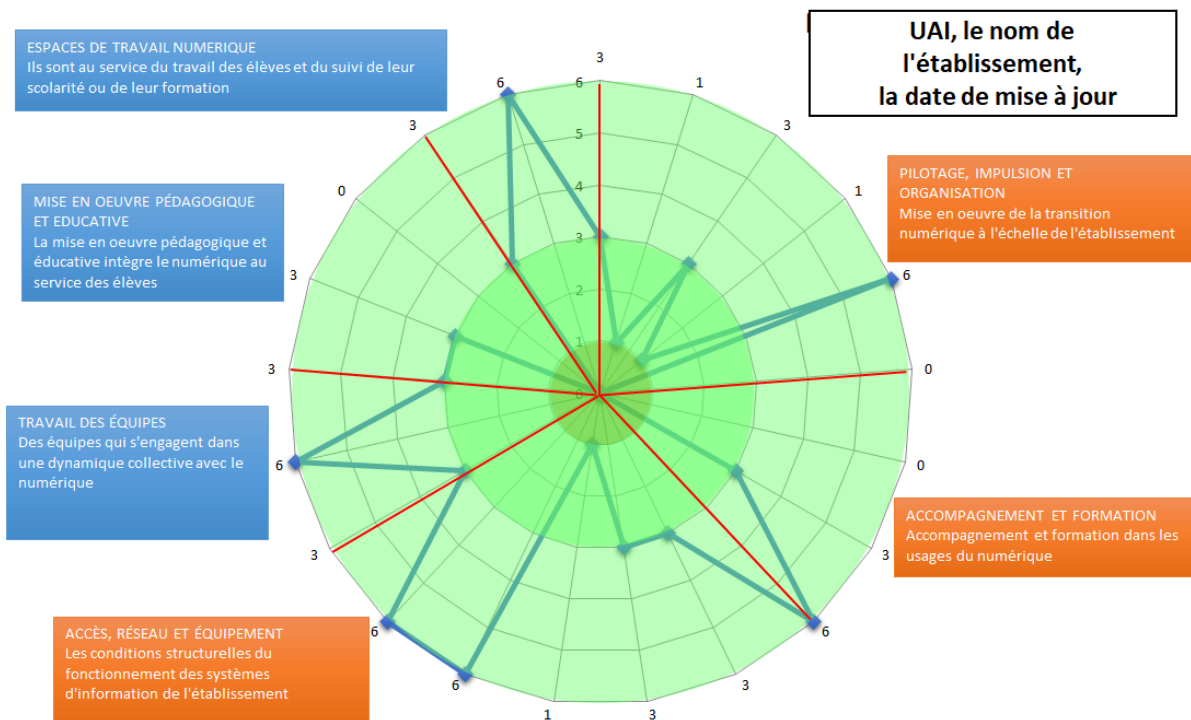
ESPACES DE TRAVAIL NUMERIQUE
Ils sont au service du travail des élèves et du suivi de leur scolarité ou de leur formation

UAI, le nom de l'établissement, la date de mise à jour

3
6
5
4
3
2
1
0
1
3
1
6
0
0
3
6
3
3
1
6
6
3
6
3
3
0
3
6

MISE EN OEUVRE PÉDAGOGIQUE ET EDUCATIVE
La mise en oeuvre pédagogique et éducative intègre le numérique au service des élèves

PILOTAGE, IMPULSION ET ORGANISATION
Mise en oeuvre de la transition numérique à l'échelle de l'établissement

TRAVAIL DES ÉQUIPES
Des équipes qui s'engagent dans une dynamique collective avec le numérique

ACCOMPAGNEMENT ET FORMATION
Accompagnement et formation dans les usages du numérique

ACCÈS, RÉSEAU ET ÉQUIPEMENT
Les conditions structurelles du fonctionnement des systèmes d'information de l'établissement